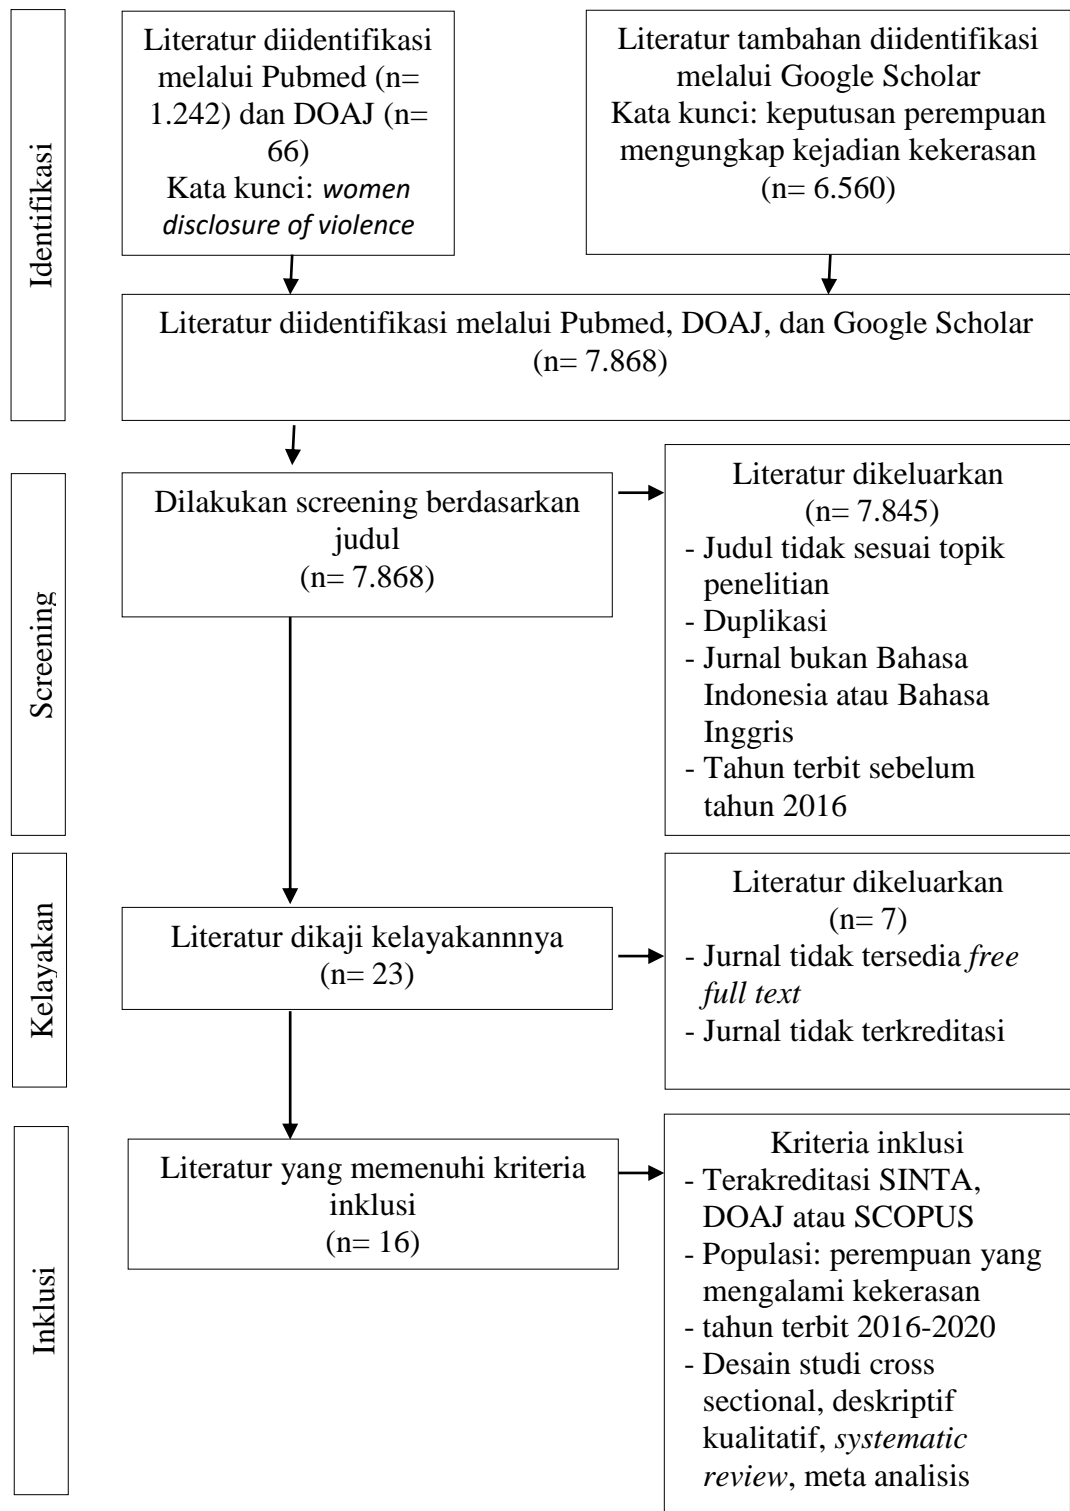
Identifikasi

Literatur diidentifikasi melalui Pubmed (n= 1.242) dan DOAJ (n= 66)
Kata kunci: *women disclosure of violence*

Literatur tambahan diidentifikasi melalui Google Scholar
Kata kunci: keputusan perempuan mengungkap kejadian kekerasan
(n= 6.560)

Literatur diidentifikasi melalui Pubmed, DOAJ, dan Google Scholar
(n= 7.868)

Screening

Dilakukan screening berdasarkan judul
(n= 7.868)

Literatur dikeluarkan
(n= 7.845)
- Judul tidak sesuai topik penelitian
- Duplikasi
- Jurnal bukan Bahasa Indonesia atau Bahasa Inggris
- Tahun terbit sebelum tahun 2016

Kelayakan

Literatur dikaji kelayakannnya
(n= 23)

Literatur dikeluarkan
(n= 7)
- Jurnal tidak tersedia *free full text*
- Jurnal tidak terkreditasi

Inklusi

Literatur yang memenuhi kriteria inklusi
(n= 16)

Kriteria inklusi
- Terakreditasi SINTA, DOAJ atau SCOPUS
- Populasi: perempuan yang mengalami kekerasan
- tahun terbit 2016-2020
- Desain studi cross sectional, deskriptif kualitatif, *systematic review*, meta analisis